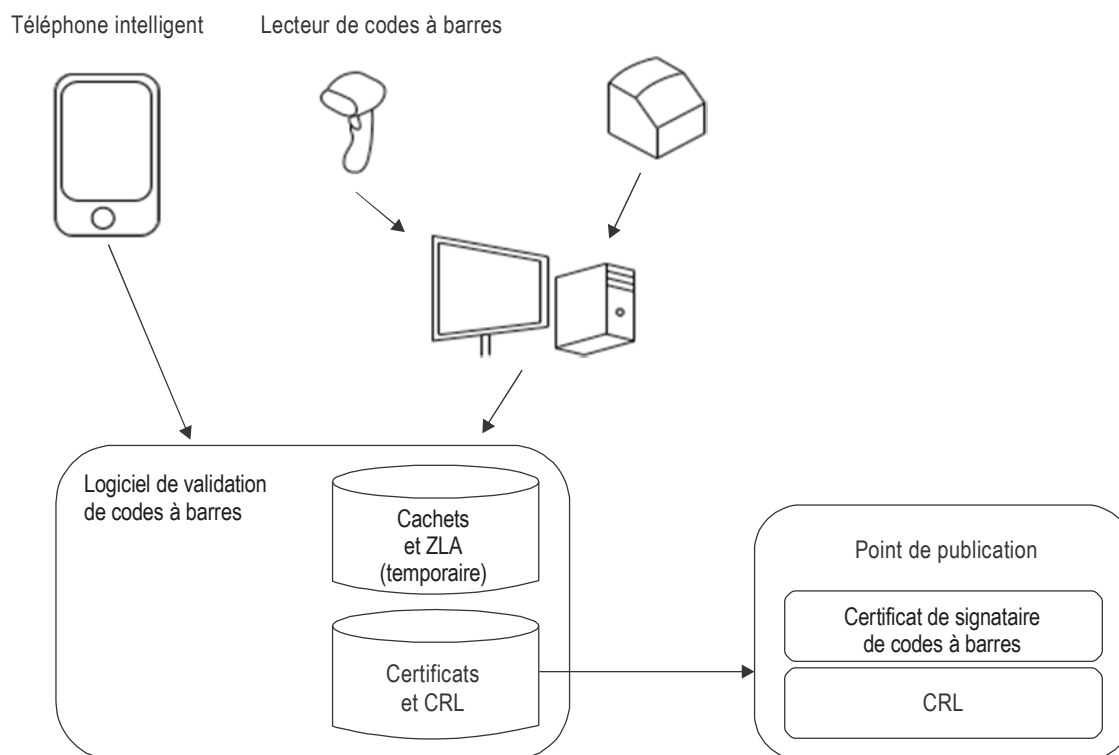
Téléphone intelligent

Lecteur de codes à barres

Logiciel de validation de codes à barres

Cachets et ZLA (temporaire)

Certificats et CRL

Point de publication

Certificat de signataire de codes à barres

CRL